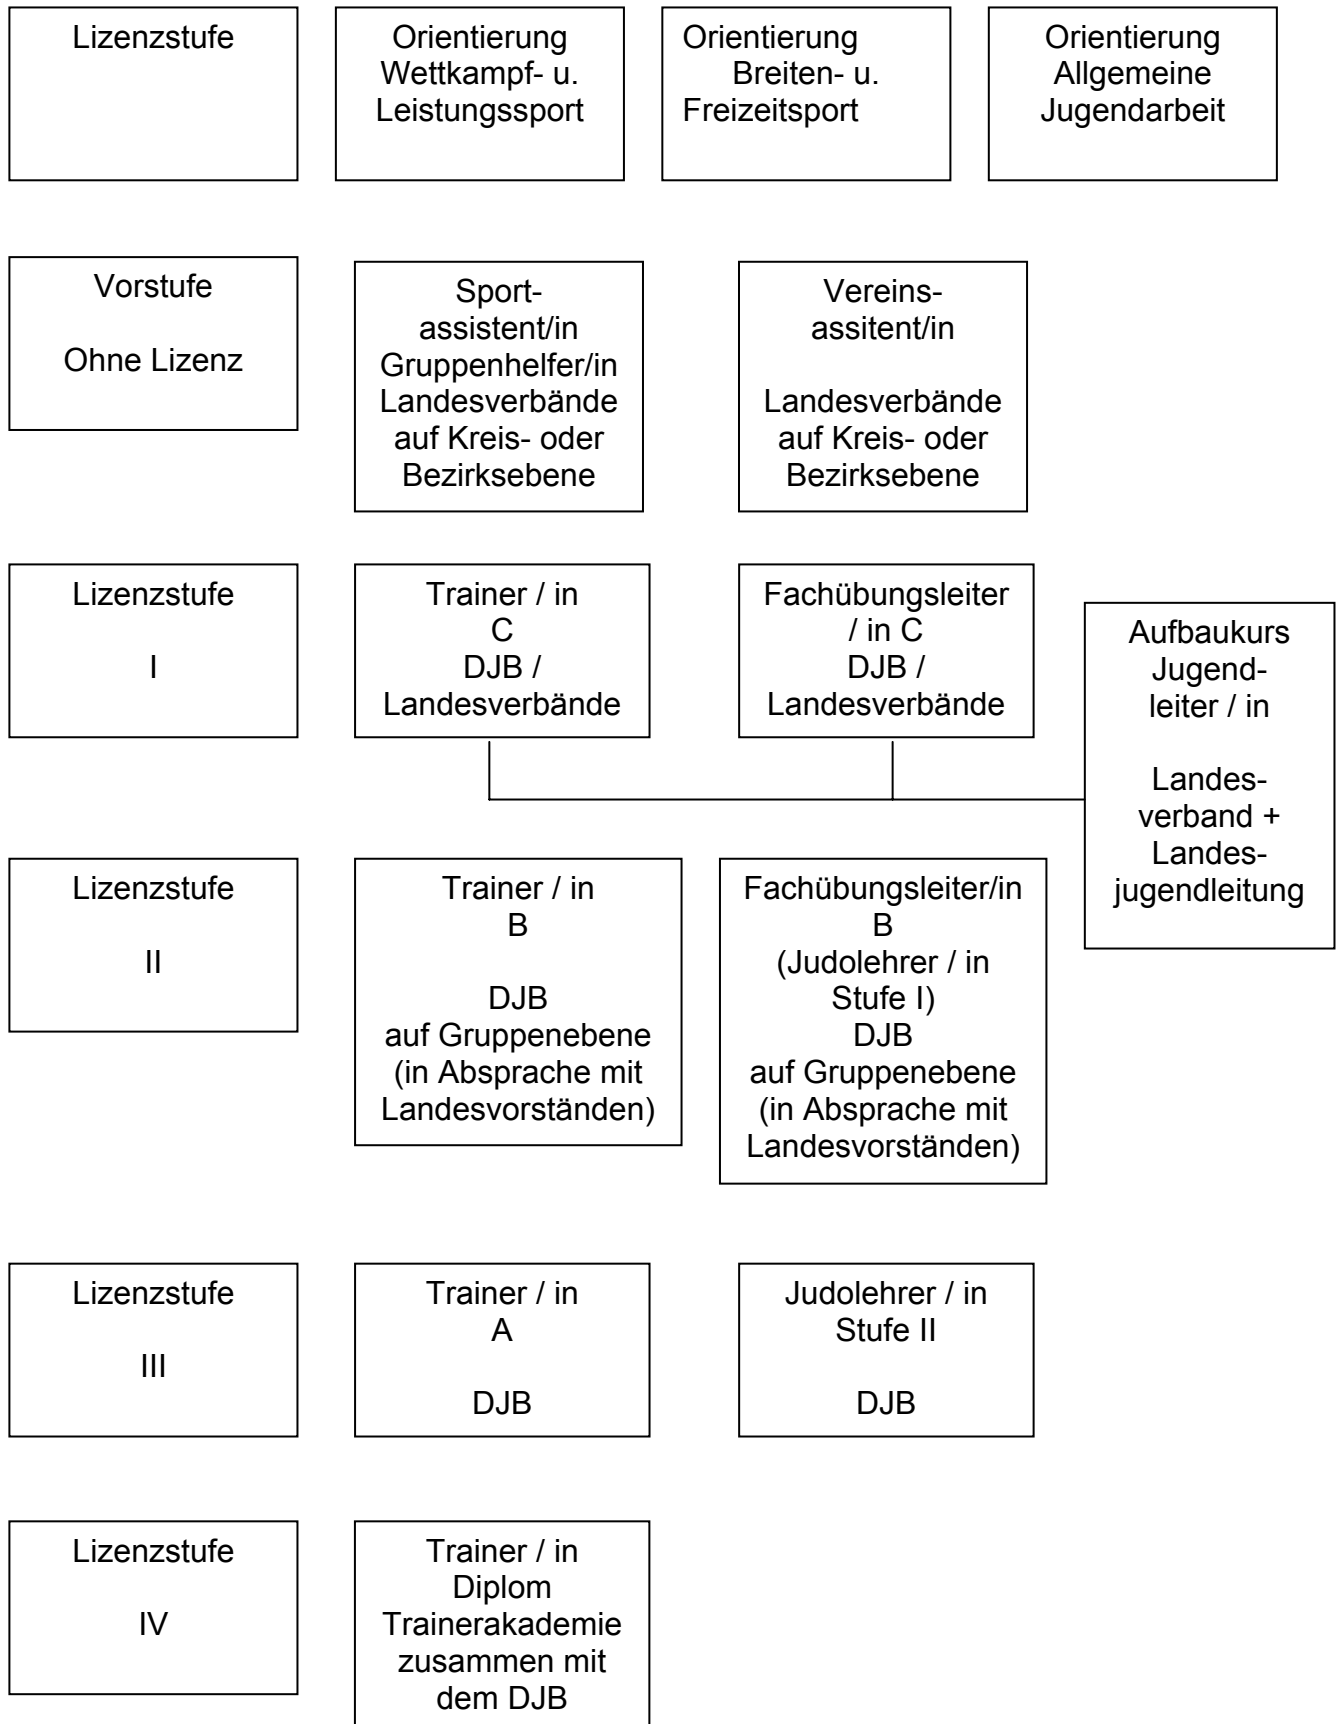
Lizenzstufe

Orientierung Wettkampf- u. Leistungssport

Orientierung Breiten- u. Freizeitsport

Orientierung Allgemeine Jugendarbeit

Vorstufe

Ohne Lizenz

Sportassistent/in Gruppenhelfer/in Landesverbände auf Kreis- oder Bezirksebene

Vereinsassitent/in

Landesverbände auf Kreis- oder Bezirksebene

Lizenzstufe

I

Trainer / in C DJB / Landesverbände

Fachübungsleiter / in C DJB / Landesverbände

Aufbaukurs Jugendleiter / in

Landesverband + Landesjugendleitung

Lizenzstufe

II

Trainer / in B

DJB auf Gruppenebene (in Absprache mit Landesvorständen)

Fachübungsleiter/in B (Judolehrer / in Stufe I) DJB auf Gruppenebene (in Absprache mit Landesvorständen)

Lizenzstufe

III

Trainer / in A

DJB

Judolehrer / in Stufe II

DJB

Lizenzstufe

IV

Trainer / in Diplom Trainerakademie zusammen mit dem DJB